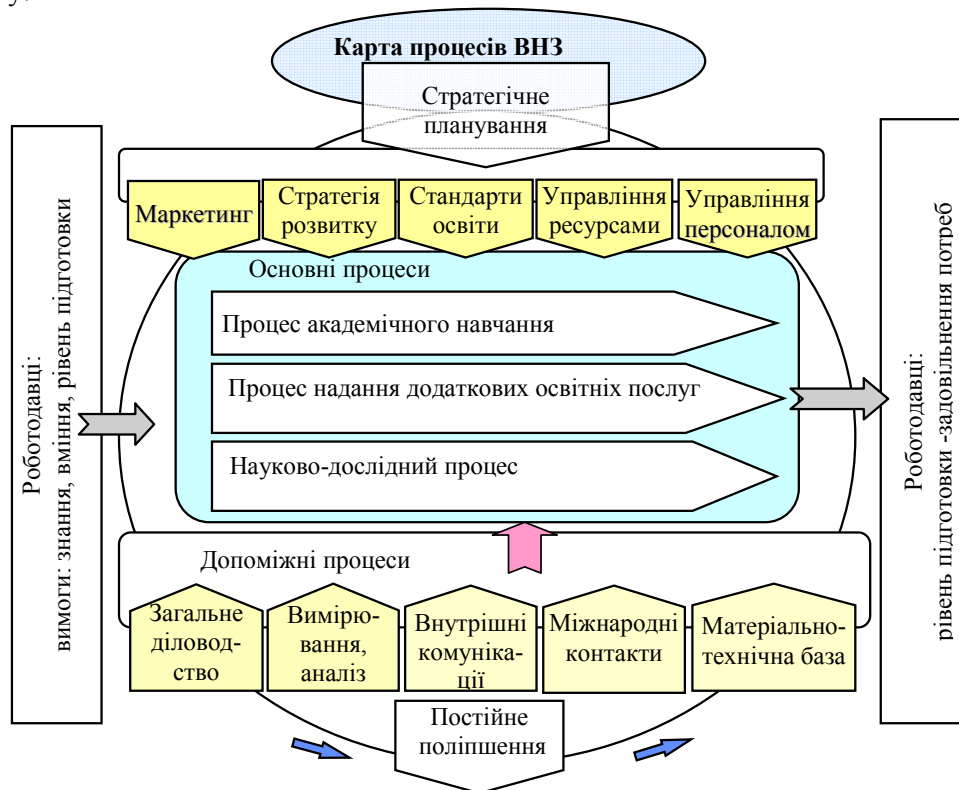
Карта процесів ВНЗ

Стратегічне планування

Роботодавці: вимоги: знання, вміння, рівень підготовки

Маркетинг

Стратегія розвитку

Стандарти освіти

Управління ресурсами

Управління персоналом

Основні процеси

Процес академічного навчання

Процес надання додаткових освітніх послуг

Науково-дослідний процес

Роботодавці: рівень підготовки -задовільнення потреб

Допоміжні процеси

Загальне діловодство

Вимірювання, аналіз

Внутрішні комунікації

Міжнародні контакти

Матеріально-технічна база

Постійне поліпшення